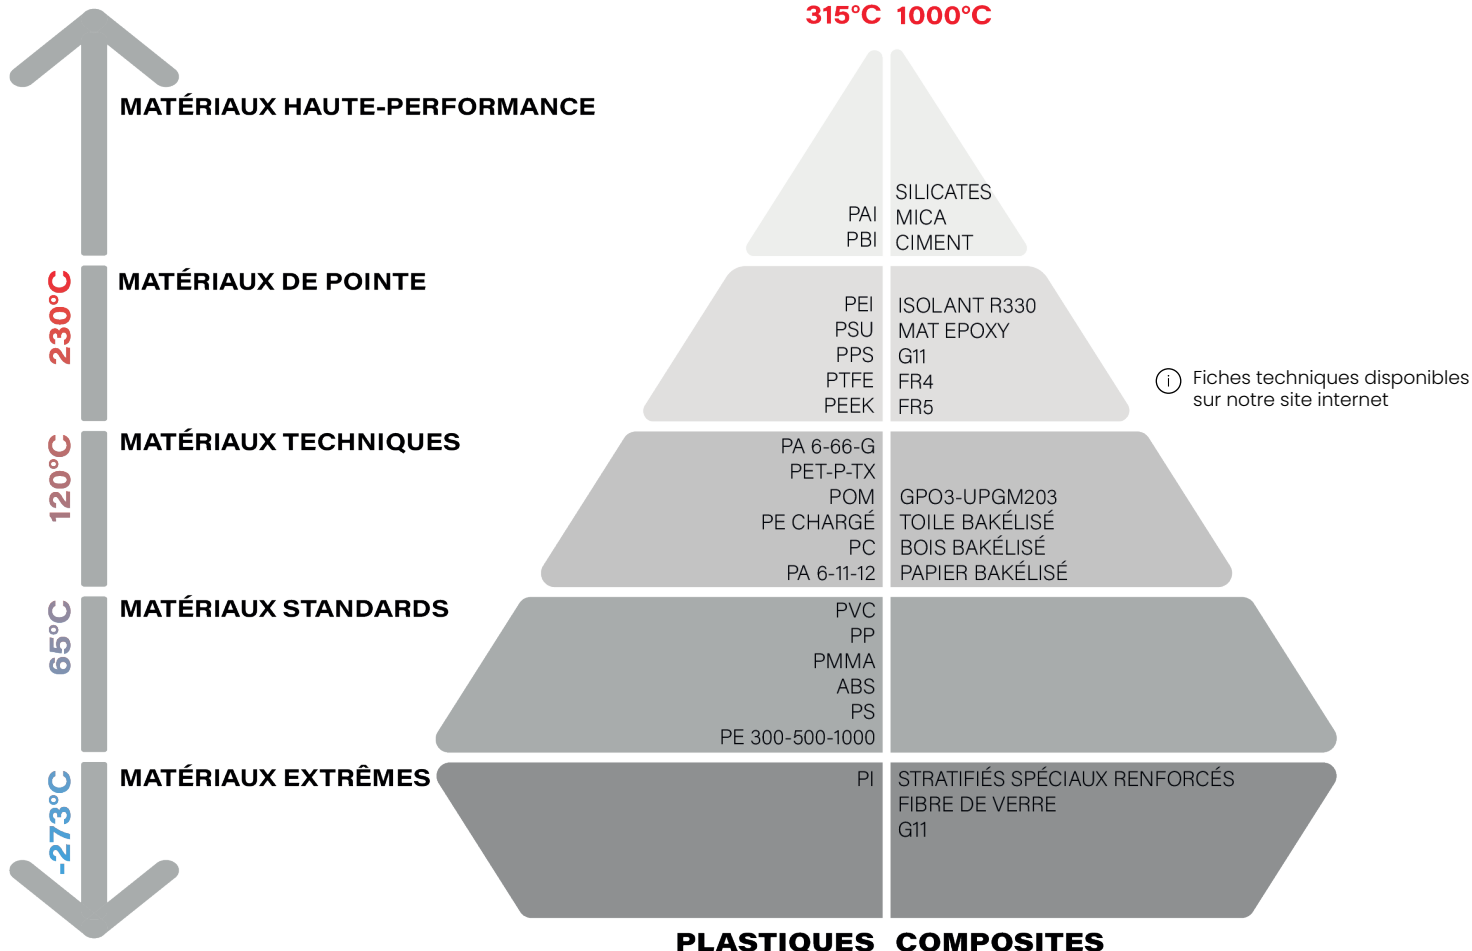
315°C 1000°C

MATÉRIAUX HAUTE-PERFORMANCE

PAI
PBI

SILICATES
MICA
CIMENT

230°C

MATÉRIAUX DE POINTE

PEI
PSU
PPS
PTFE
PEEK

ISOLANT R330
MAT EPOXY
G11
FR4
FR5

Fiches techniques disponibles sur notre site internet

120°C

MATÉRIAUX TECHNIQUES

PA 6-66-G
PET-P-TX
POM
PE CHARGÉ
PC
PA 6-11-12

GPO3-UPGM203
TOILE BAKÉLISÉ
BOIS BAKÉLISÉ
PAPIER BAKÉLISÉ

65°C

MATÉRIAUX STANDARDS

PVC
PP
PMMA
ABS
PS
PE 300-500-1000

-273°C

MATÉRIAUX EXTRÊMES

PI

STRATIFIÉS SPÉCIAUX RENFORCÉS
FIBRE DE VERRE
G11

PLASTIQUES COMPOSITES